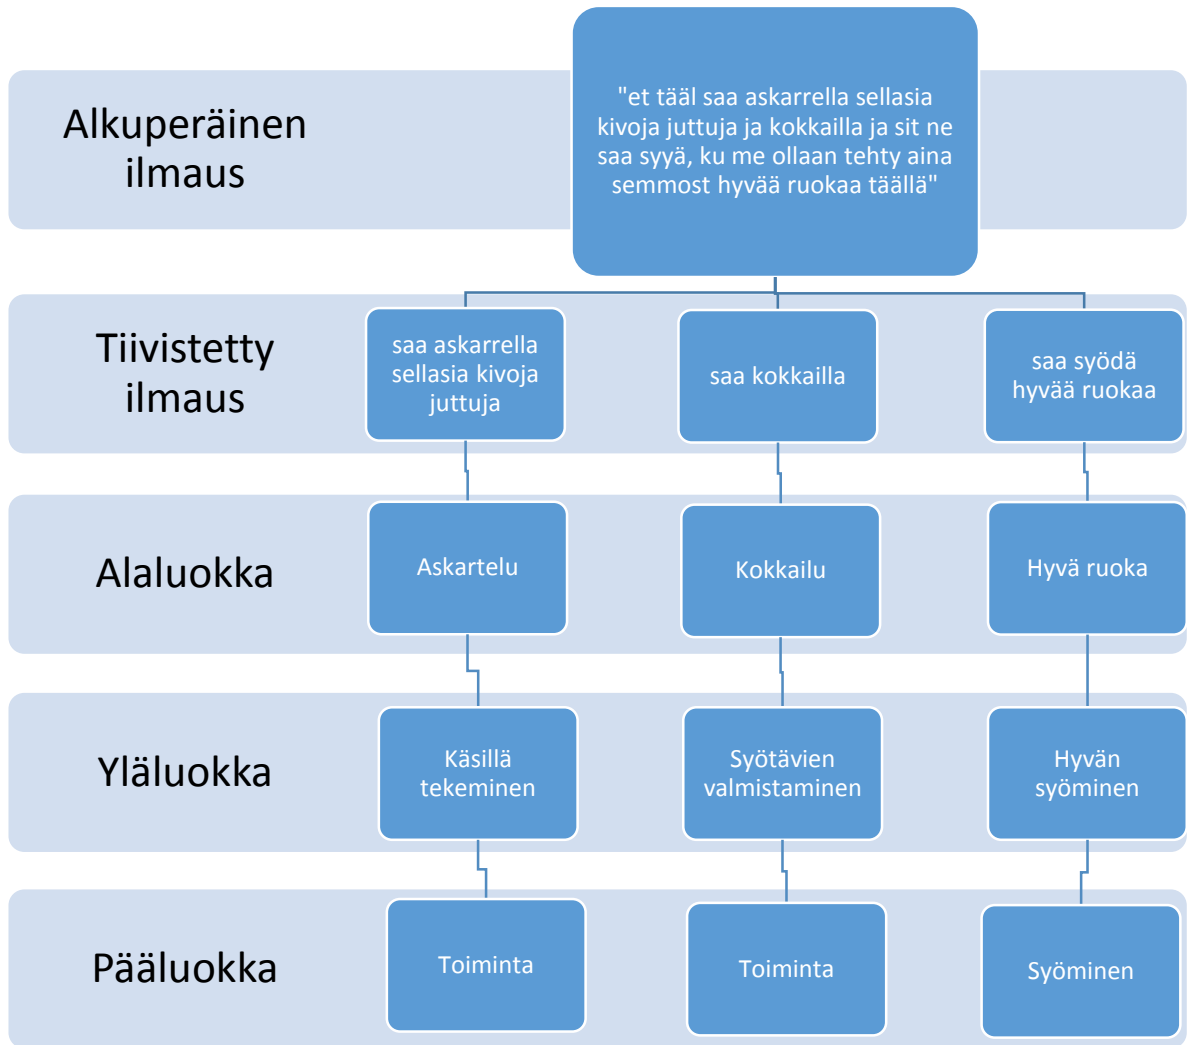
Alkuperäinen ilmaus

"et tääl saa askarrella sellasia kivoja juttuja ja kokkailla ja sit ne saa syyä, ku me ollaan tehty aina semmost hyvää ruokaa täällä"

Tiivistetty ilmaus

saa askarrella sellasia kivoja juttuja

saa kokkailla

saa syödä hyvää ruokaa

Alaluokka

Askartelu

Kokkailu

Hyvä ruoka

Yläluokka

Käsillä tekeminen

Syötävien valmistaminen

Hyvän syöminen

Pääluokka

Toiminta

Toiminta

Syöminen